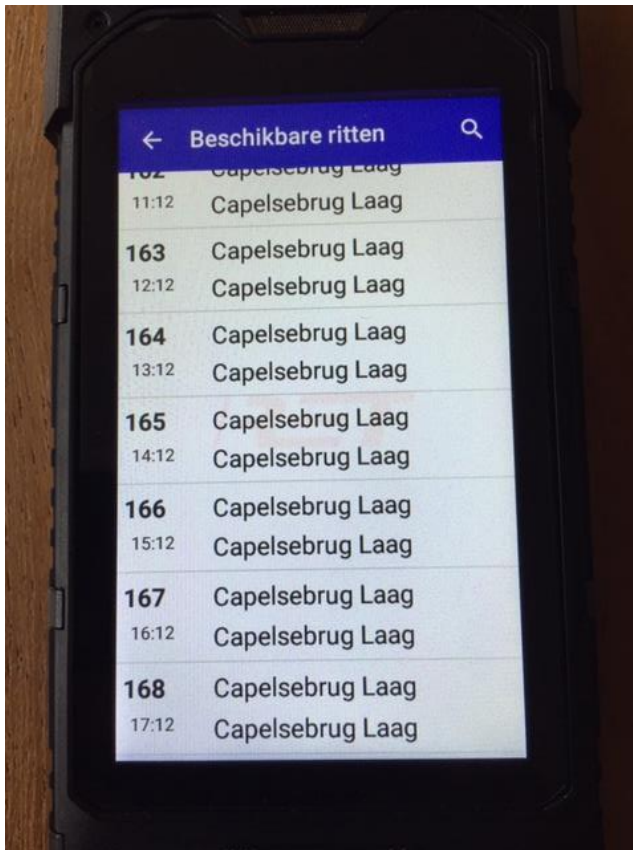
← Beschikbare ritten

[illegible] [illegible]
11:12 Capelsebrug Laag

163 Capelsebrug Laag
12:12 Capelsebrug Laag

164 Capelsebrug Laag
13:12 Capelsebrug Laag

165 Capelsebrug Laag
14:12 Capelsebrug Laag

166 Capelsebrug Laag
15:12 Capelsebrug Laag

167 Capelsebrug Laag
16:12 Capelsebrug Laag

168 Capelsebrug Laag
17:12 Capelsebrug Laag